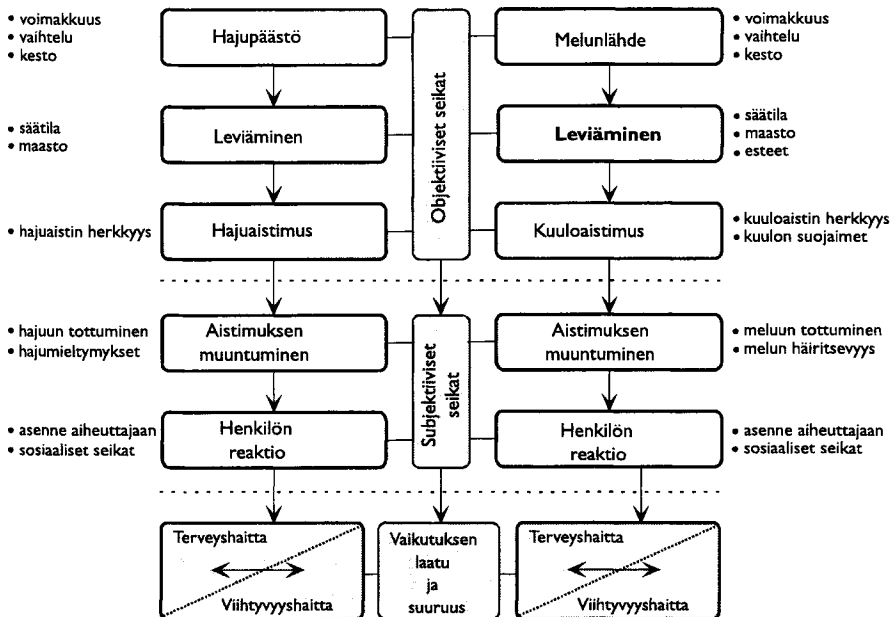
• voimakkuus
• vaihtelu
• kesto

Hajupäästö

Leviäminen

Hajuaistimus

• säätila
• maasto

• hajuaistin herkkyys

Objektiiviset seikat

Melunlähde

Leviäminen

Kuuloaistimus

• voimakkuus
• vaihtelu
• kesto

• säätila
• maasto
• esteet

• kuuloaistin herkkyys
• kuulon suojaimet

• hajuun tottuminen
• hajumieltymykset

Aistimuksen muuntuminen

• asenne aiheuttajaan
• sosiaaliset seikat

Henkilön reaktio

Subjektiiviset seikat

Aistimuksen muuntuminen

Henkilön reaktio

• meluun tottuminen
• melun häiritsevyys

• asenne aiheuttajaan
• sosiaaliset seikat

Terveyshaitta

Viihtyvyyshaitta

Vaikutuksen laatu ja suuruus

Terveyshaitta

Viihtyvyyshaitta